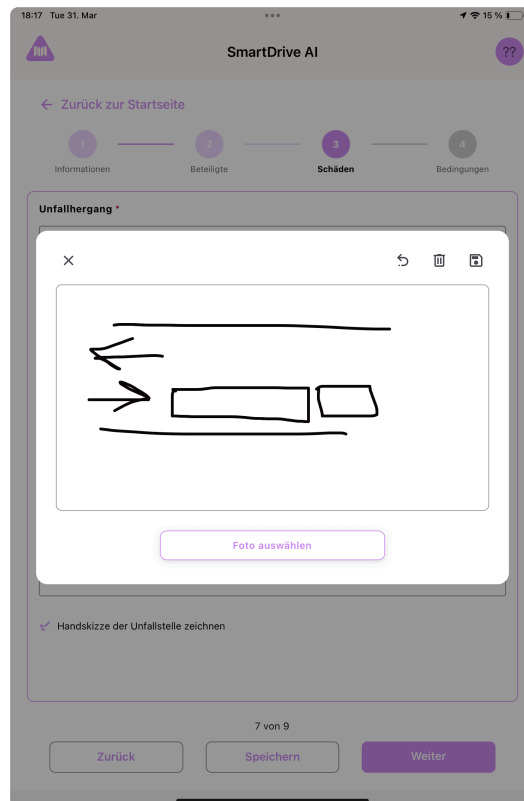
18:17 Tue 31. Mar
15 %

SmartDrive AI

??

← Zurück zur Startseite

1 Informationen
2 Beteiligte
3 Schäden
4 Bedingungen

Unfallhergang *

Foto auswählen

Handskizze der Unfallstelle zeichnen

7 von 9

Zurück
Speichern
Weiter